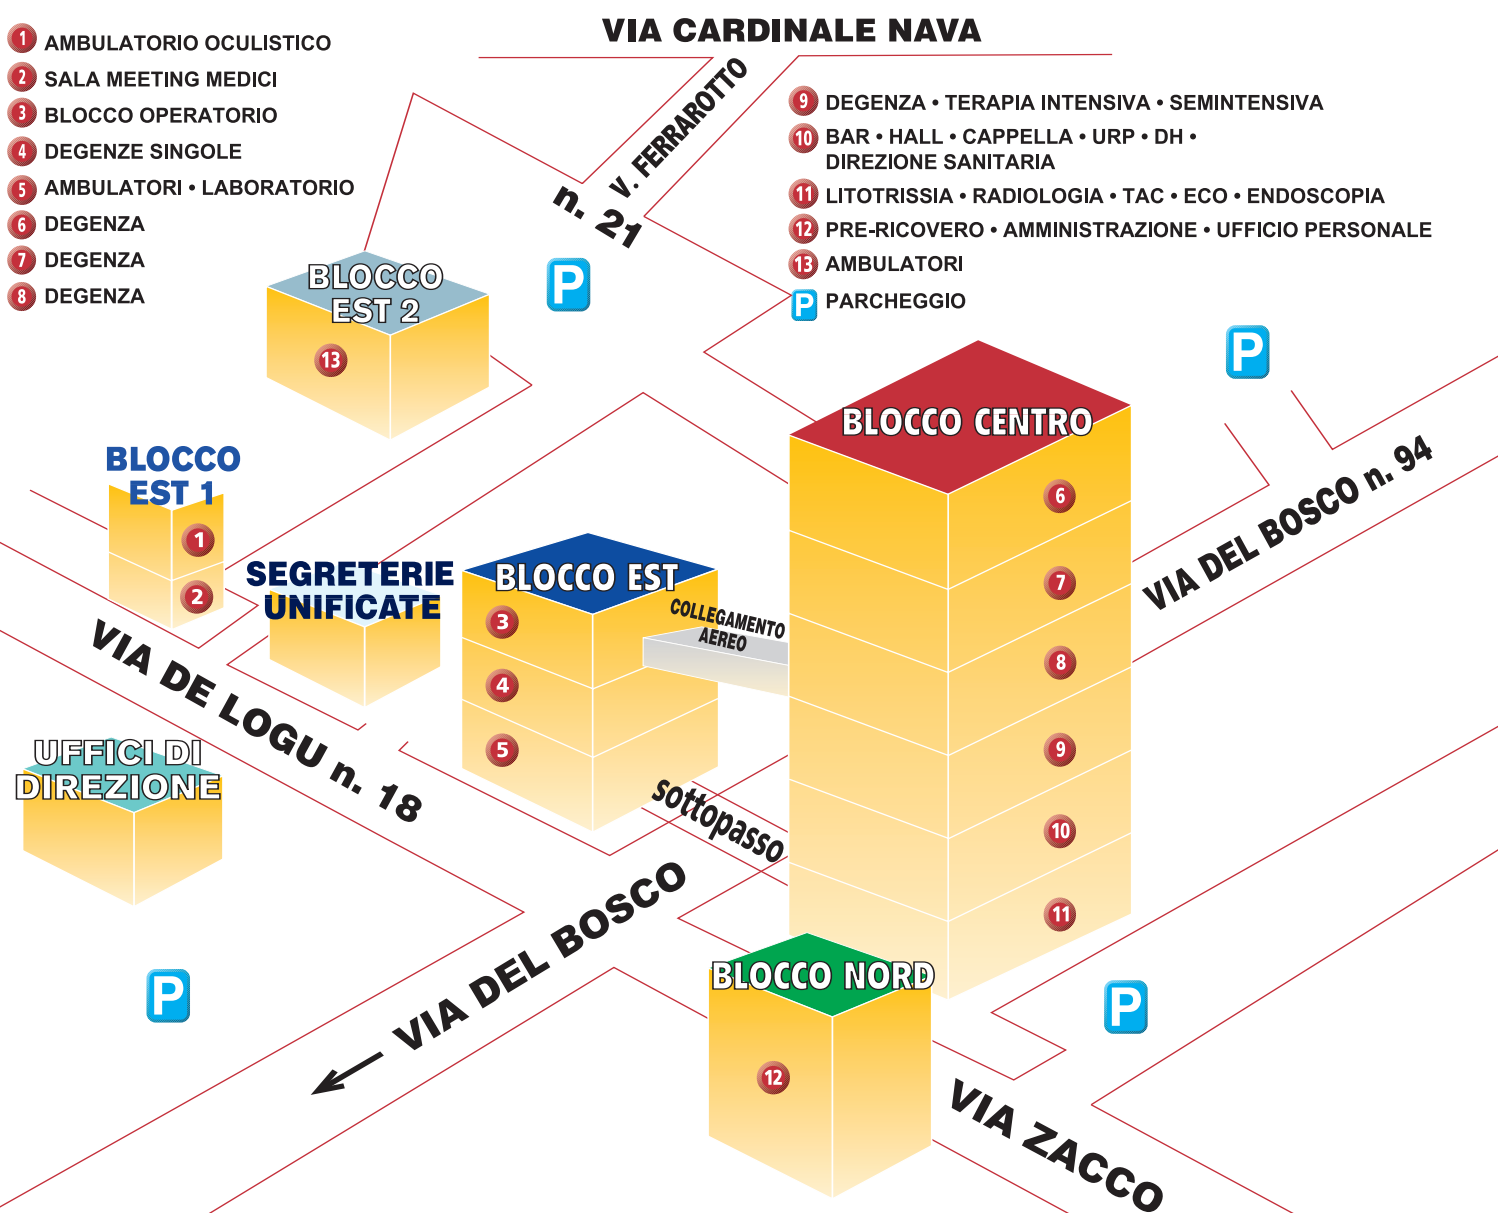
1 AMBULATORIO OCULISTICO
2 SALA MEETING MEDICI
3 BLOCCO OPERATORIO
4 DEGENZE SINGOLE
5 AMBULATORI • LABORATORIO
6 DEGENZA
7 DEGENZA
8 DEGENZA

VIA CARDINALE NAVA

V. FERRAROTTO n. 21

9 DEGENZA • TERAPIA INTENSIVA • SEMINTENSIVA
10 BAR • HALL • CAPPELLA • URP • DH • DIREZIONE SANITARIA
11 LITOTRISSIA • RADIOLOGIA • TAC • ECO • ENDOSCOPIA
12 PRE-RICOVERO • AMMINISTRAZIONE • UFFICIO PERSONALE
13 AMBULATORI
P PARCHEGGIO

BLOCCO EST 2
13

P

P

BLOCCO CENTRO
6
7
8
9
10
11

BLOCCO EST 1
1
2

SEGRETERIE UNIFICATE

BLOCCO EST
3
4
5

COLLEGAMENTO AEREO

VIA DEL BOSCO n. 94

VIA DE LOGU n. 18

UFFICI DI DIREZIONE

sottopasso

VIA DEL BOSCO

P

BLOCCO NORD
12

P

VIA ZACCO